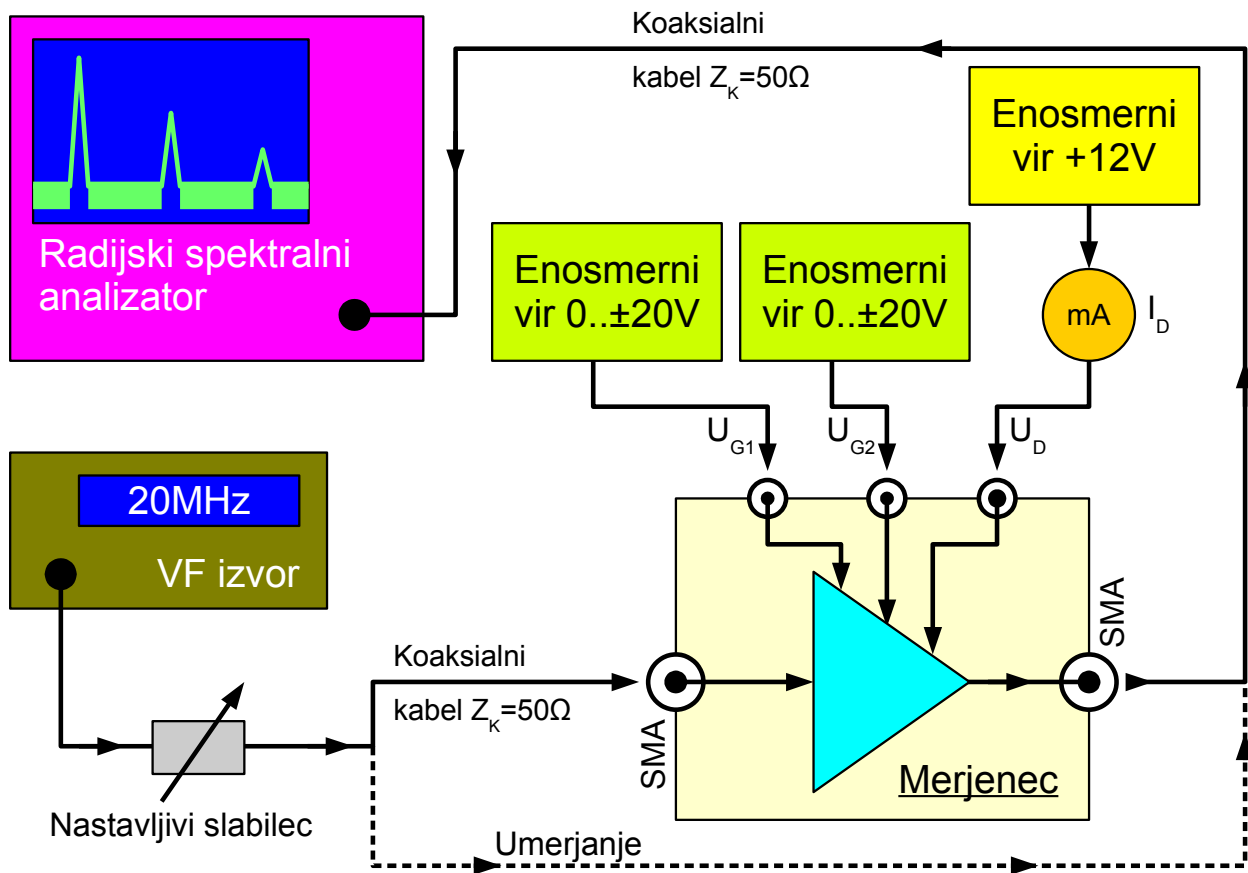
Koaksialni

kabel $Z_K$=50Ω

Enosmerni vir +12V

Radijski spektralni analizator

Enosmerni vir 0..±20V

Enosmerni vir 0..±20V

mA

$I_D$

$U_{G1}$

$U_{G2}$

$U_D$

20MHz

VF izvor

SMA

Koaksialni

kabel $Z_K$=50Ω

SMA

Merjenec

Nastavljivi slabilec

Umerjanje